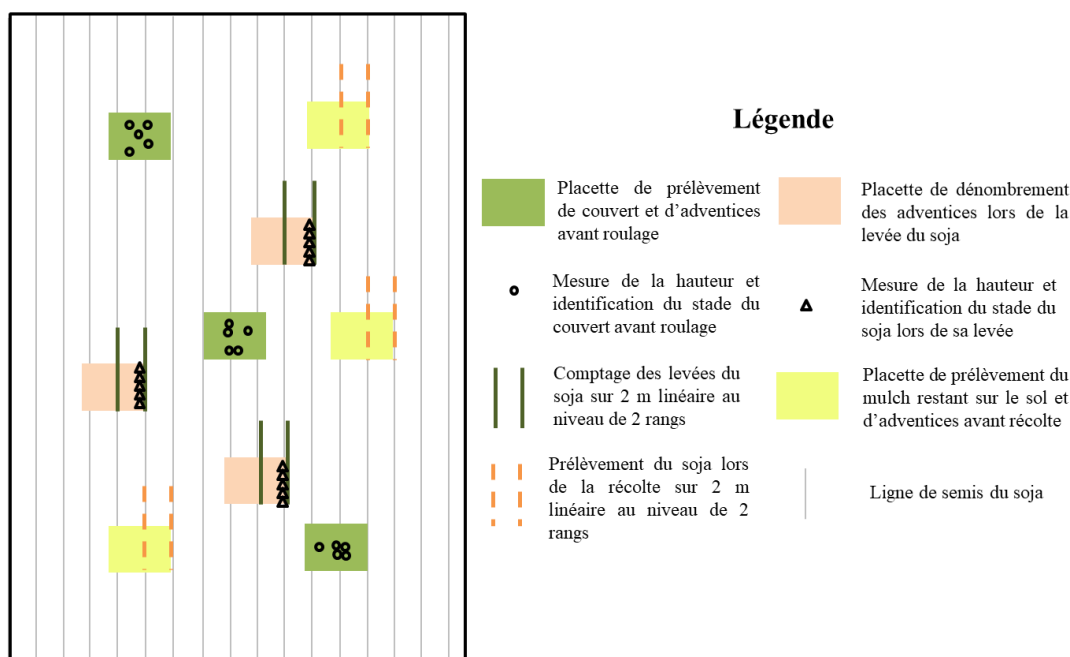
Légende

Placette de prélèvement de couvert et d'adventices avant roulage

Placette de dénombrement des adventices lors de la levée du soja

Mesure de la hauteur et identification du stade du couvert avant roulage

Mesure de la hauteur et identification du stade du soja lors de sa levée

Comptage des levées du soja sur 2 m linéaire au niveau de 2 rangs

Placette de prélèvement du mulch restant sur le sol et d'adventices avant récolte

Prélèvement du soja lors de la récolte sur 2 m linéaire au niveau de 2 rangs

Ligne de semis du soja